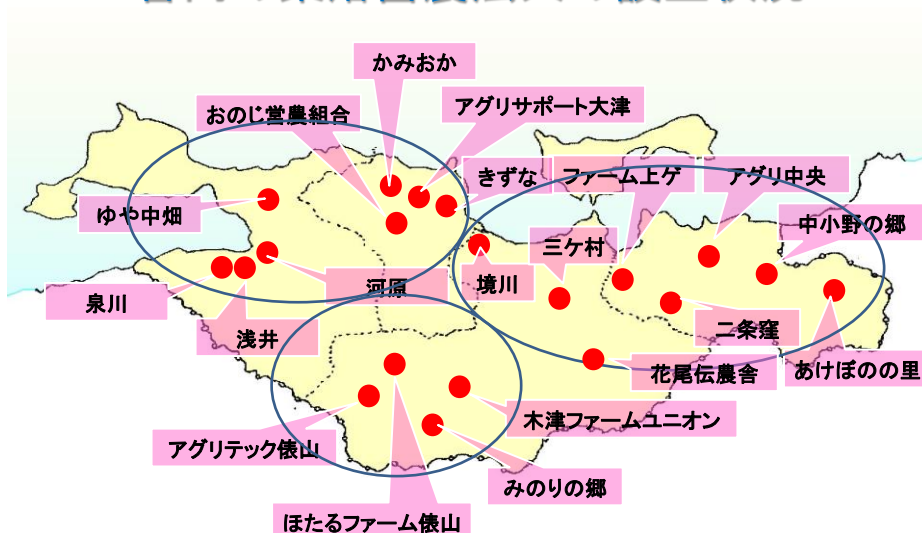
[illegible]

かみおか

おのじ営農組合

アグリサポート大津

きずな

ファーム上ゲ

アグリ中央

ゆや中畑

中小野の郷

三ケ村

境川

泉川

河原

浅井

二条窪

花尾伝農舎

あけぼのの里

木津ファームユニオン

アグリテック俵山

みのりの郷

ほたるファーム俵山